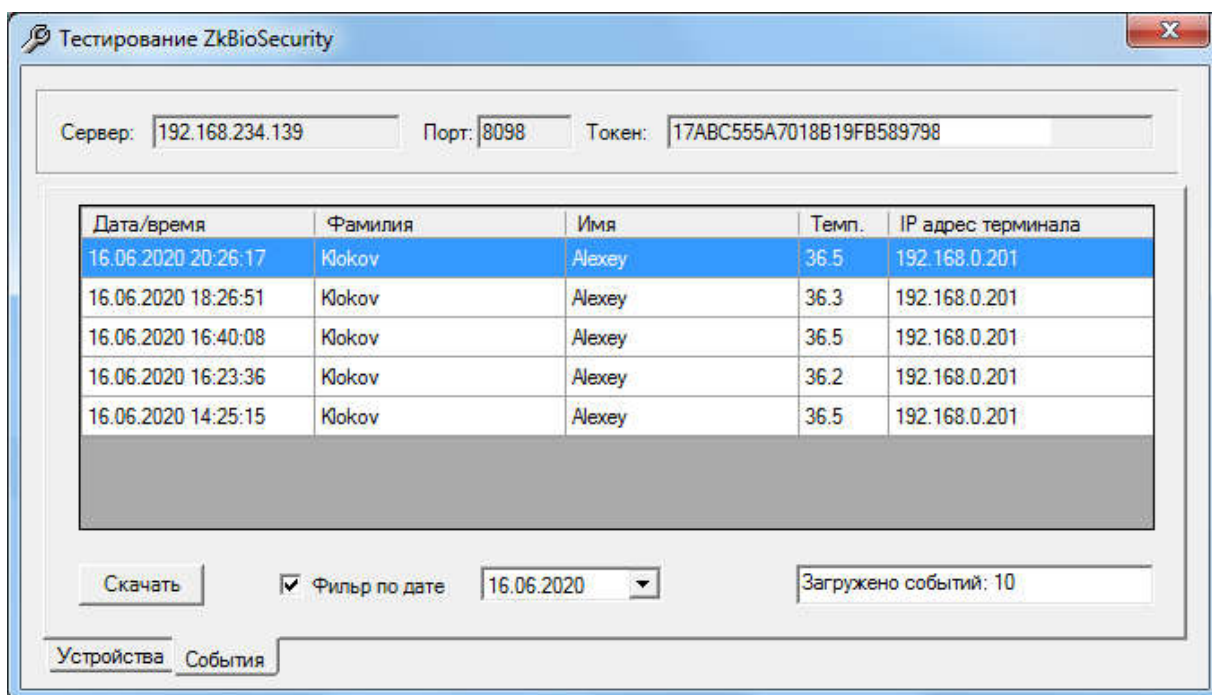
Тестирование ZkBioSecurity

Сервер: 192.168.234.139 Порт: 8098 Токен: 17ABC555A7018B19FB589798

| Дата/время | Фамилия | Имя | Темп. | IP адрес терминала |
|---|---|---|---|---|
| 16.06.2020 20:26:17 | Klokov | Alexey | 36.5 | 192.168.0.201 |
| 16.06.2020 18:26:51 | Klokov | Alexey | 36.3 | 192.168.0.201 |
| 16.06.2020 16:40:08 | Klokov | Alexey | 36.5 | 192.168.0.201 |
| 16.06.2020 16:23:36 | Klokov | Alexey | 36.2 | 192.168.0.201 |
| 16.06.2020 14:25:15 | Klokov | Alexey | 36.5 | 192.168.0.201 |

Скачать Фильр по дате 16.06.2020 Загружено событий: 10

Устройства События